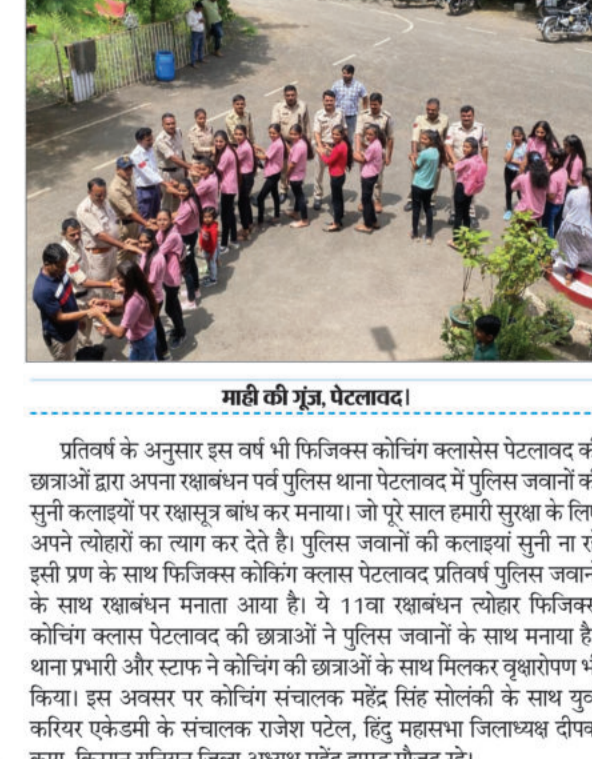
माही की गूंज, पेटलावद।

प्रतिवर्ष के अनुसार इस वर्ष भी फिजिक्स कोचिंग क्लासेस पेटलावद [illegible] छात्राओं द्वारा अपना रक्षाबंधन पर्व पुलिस थाना पेटलावद में पुलिस जवानों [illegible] सुनी कलाइयों पर रक्षासूत्र बांध कर मनाया। जो पूरे साल हमारी सुरक्षा के लि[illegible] अपने त्योहारों का त्याग कर देते है। पुलिस जवानों की कलाइयां सुनी ना र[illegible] इसी प्रण के साथ फिजिक्स कोकिंग क्लास पेटलावद प्रतिवर्ष पुलिस जवान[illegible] के साथ रक्षाबंधन मनाता आया है। ये 11वा रक्षाबंधन त्योहार फिजिक्स कोचिंग क्लास पेटलावद की छात्राओं ने पुलिस जवानों के साथ मनाया है थाना प्रभारी और स्टाफ ने कोचिंग की छात्राओं के साथ मिलकर वृक्षारोपण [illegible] किया। इस अवसर पर कोचिंग संचालक महेंद्र सिंह सोलंकी के साथ युव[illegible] करियर एकेडमी के संचालक राजेश पटेल, हिंदु महासभा जिलाध्यक्ष दीपक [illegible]